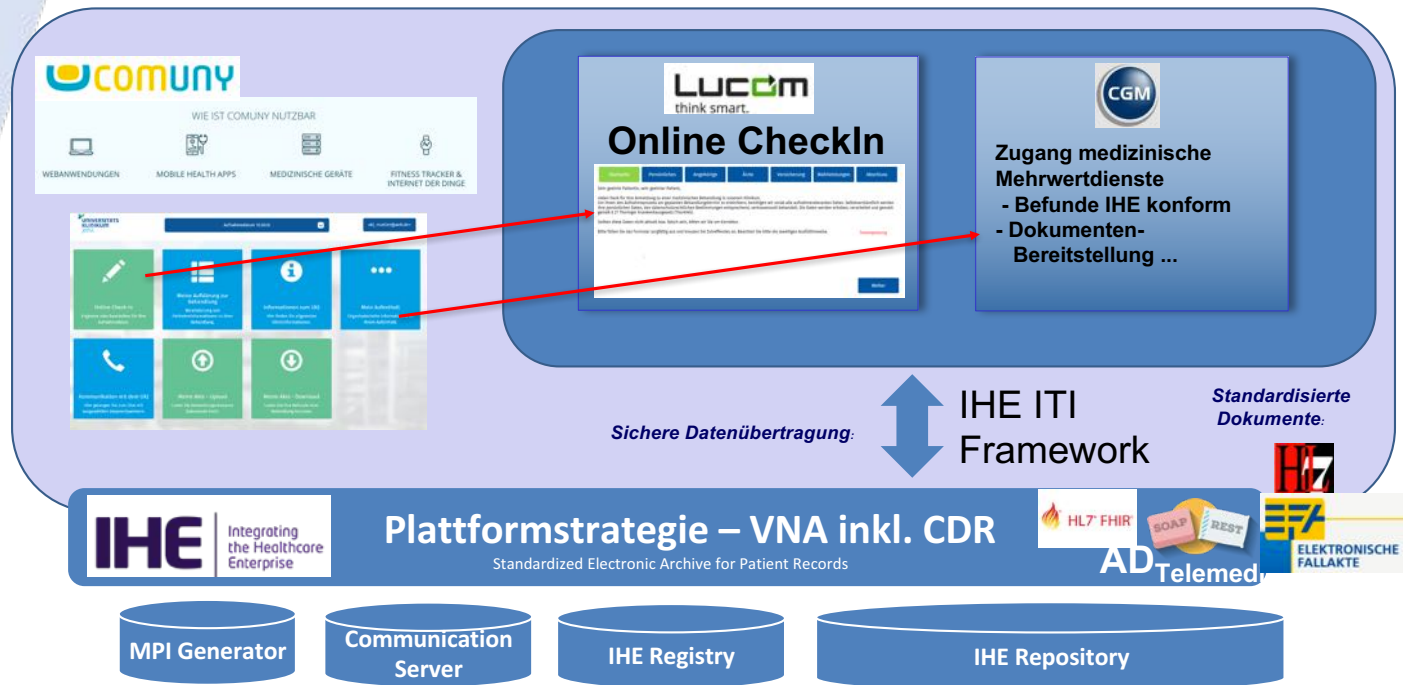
COMUNY

WIE IST COMUNY NUTZBAR

WEBANWENDUNGEN

MOBILE HEALTH APPS

MEDIZINISCHE GERÄTE

FITNESS TRACKER & INTERNET DER DINGE

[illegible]

Online Check-In

Meine Aufklärung zur Behandlung

Informationen zum UKJ

Mein Aufenthalt

Kommunikation mit dem UKJ

Meine Akte – Upload

Meine Akte – Download

Lucom
think smart.

Online CheckIn

Startseite | Persönliches | Angehörige | Ärzte | Versicherung | Wahlleistungen | Abschluss

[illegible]

Weiter

CGM

Zugang medizinische Mehrwertdienste
- Befunde IHE konform
- Dokumenten-Bereitstellung ...

IHE ITI Framework

Sichere Datenübertragung:

Standardisierte Dokumente:

HL7

IHE Integrating the Healthcare Enterprise

Plattformstrategie – VNA inkl. CDR
Standardized Electronic Archive for Patient Records

HL7 FHIR

SOAP

REST

AD Telemed

ELEKTRONISCHE FALLAKTE

MPI Generator

Communication Server

IHE Registry

IHE Repository